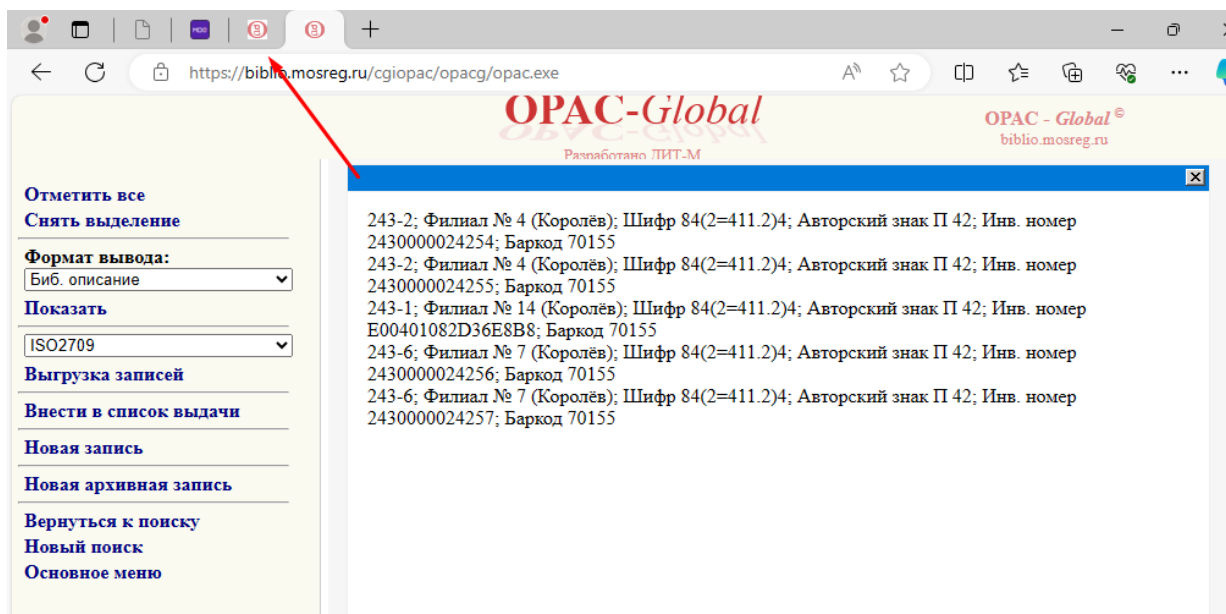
https://biblio.mosreg.ru/cgiopac/opacg/opac.exe

OPAC-Global

Разработано ЛИТ-М

OPAC - Global ©
biblio.mosreg.ru

Отметить все
Снять выделение

Формат вывода:
Биб. описание
Показать

ISO2709
Выгрузка записей

Внести в список выдачи

Новая запись

Новая архивная запись

Вернуться к поиску
Новый поиск
Основное меню

243-2; Филиал № 4 (Королёв); Шифр 84(2=411.2)4; Авторский знак П 42; Инв. номер 2430000024254; Баркод 70155
243-2; Филиал № 4 (Королёв); Шифр 84(2=411.2)4; Авторский знак П 42; Инв. номер 2430000024255; Баркод 70155
243-1; Филиал № 14 (Королёв); Шифр 84(2=411.2)4; Авторский знак П 42; Инв. номер E00401082D36E8B8; Баркод 70155
243-6; Филиал № 7 (Королёв); Шифр 84(2=411.2)4; Авторский знак П 42; Инв. номер 2430000024256; Баркод 70155
243-6; Филиал № 7 (Королёв); Шифр 84(2=411.2)4; Авторский знак П 42; Инв. номер 2430000024257; Баркод 70155